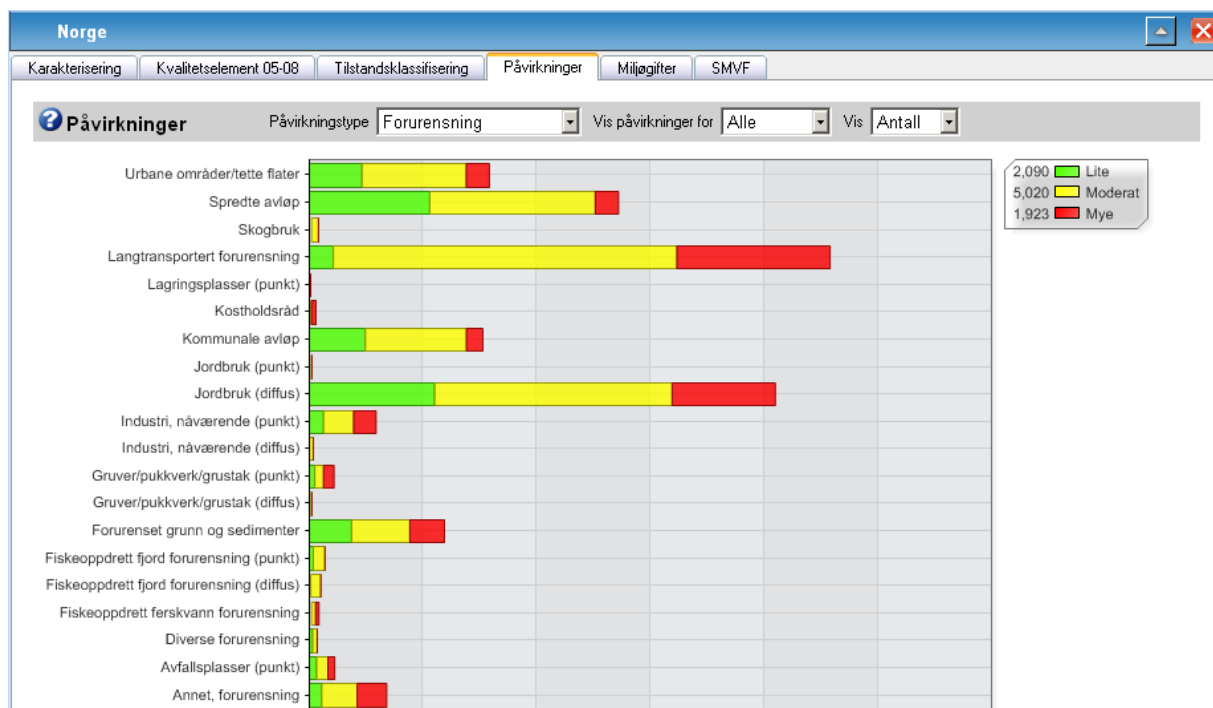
Norge

Karakterisering | Kvalitetselement 05-08 | Tilstandsklassifisering | Påvirkninger | Miljøgifter | SMVF

Påvirkninger

Påvirkningstype Forurensning

Vis påvirkninger for Alle

Vis Antall

Urbane områder/tette flater
Spredte avløp
Skogbruk
Langtransportert forurensning
Lagringsplasser (punkt)
Kostholdsråd
Kommunale avløp
Jordbruk (punkt)
Jordbruk (diffus)
Industri, nåværende (punkt)
Industri, nåværende (diffus)
Gruver/pukkverk/grustak (punkt)
Gruver/pukkverk/grustak (diffus)
Forurenset grunn og sedimenter
Fiskeoppdrett fjord forurensning (punkt)
Fiskeoppdrett fjord forurensning (diffus)
Fiskeoppdrett ferskvann forurensning
Diverse forurensning
Avfallsplasser (punkt)
Annet, forurensning

2,090 Lite
5,020 Moderat
1,923 Mye